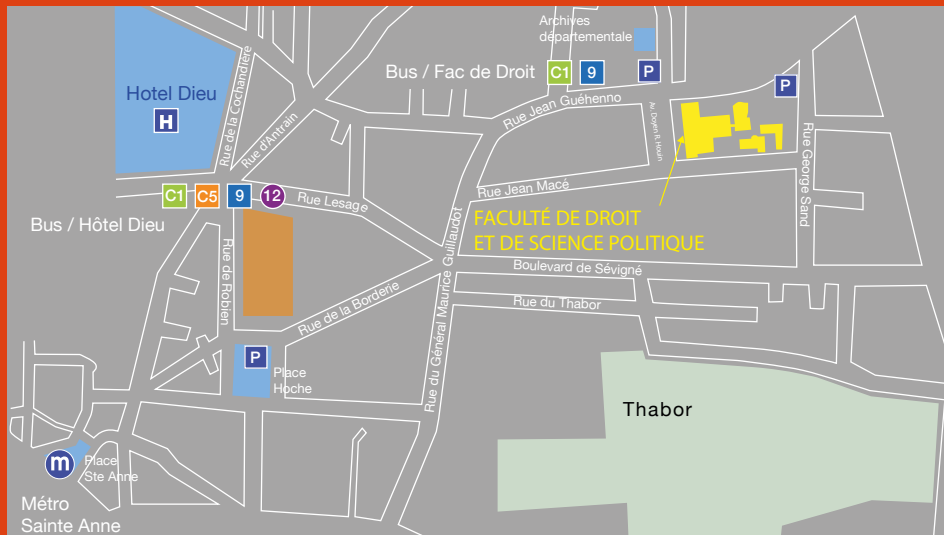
Archives départementales

Bus / Fac de Droit

C1

9

P

P

Hotel Dieu

H

Rue de la Cochardière

Rue d'Antrain

Rue Jean Guéhenno

Av. Doyen R. Houin

Rue George Sand

Rue Jean Macé

C1

C5

9

12

Rue Lesage

Bus / Hôtel Dieu

FACULTÉ DE DROIT ET DE SCIENCE POLITIQUE

Rue du Général Maurice Guillaudot

Boulevard de Sévigné

Rue du Thabor

Rue de Robien

Rue de la Borderie

P

Place Hoche

Thabor

m

Place Ste Anne

Métro Sainte Anne